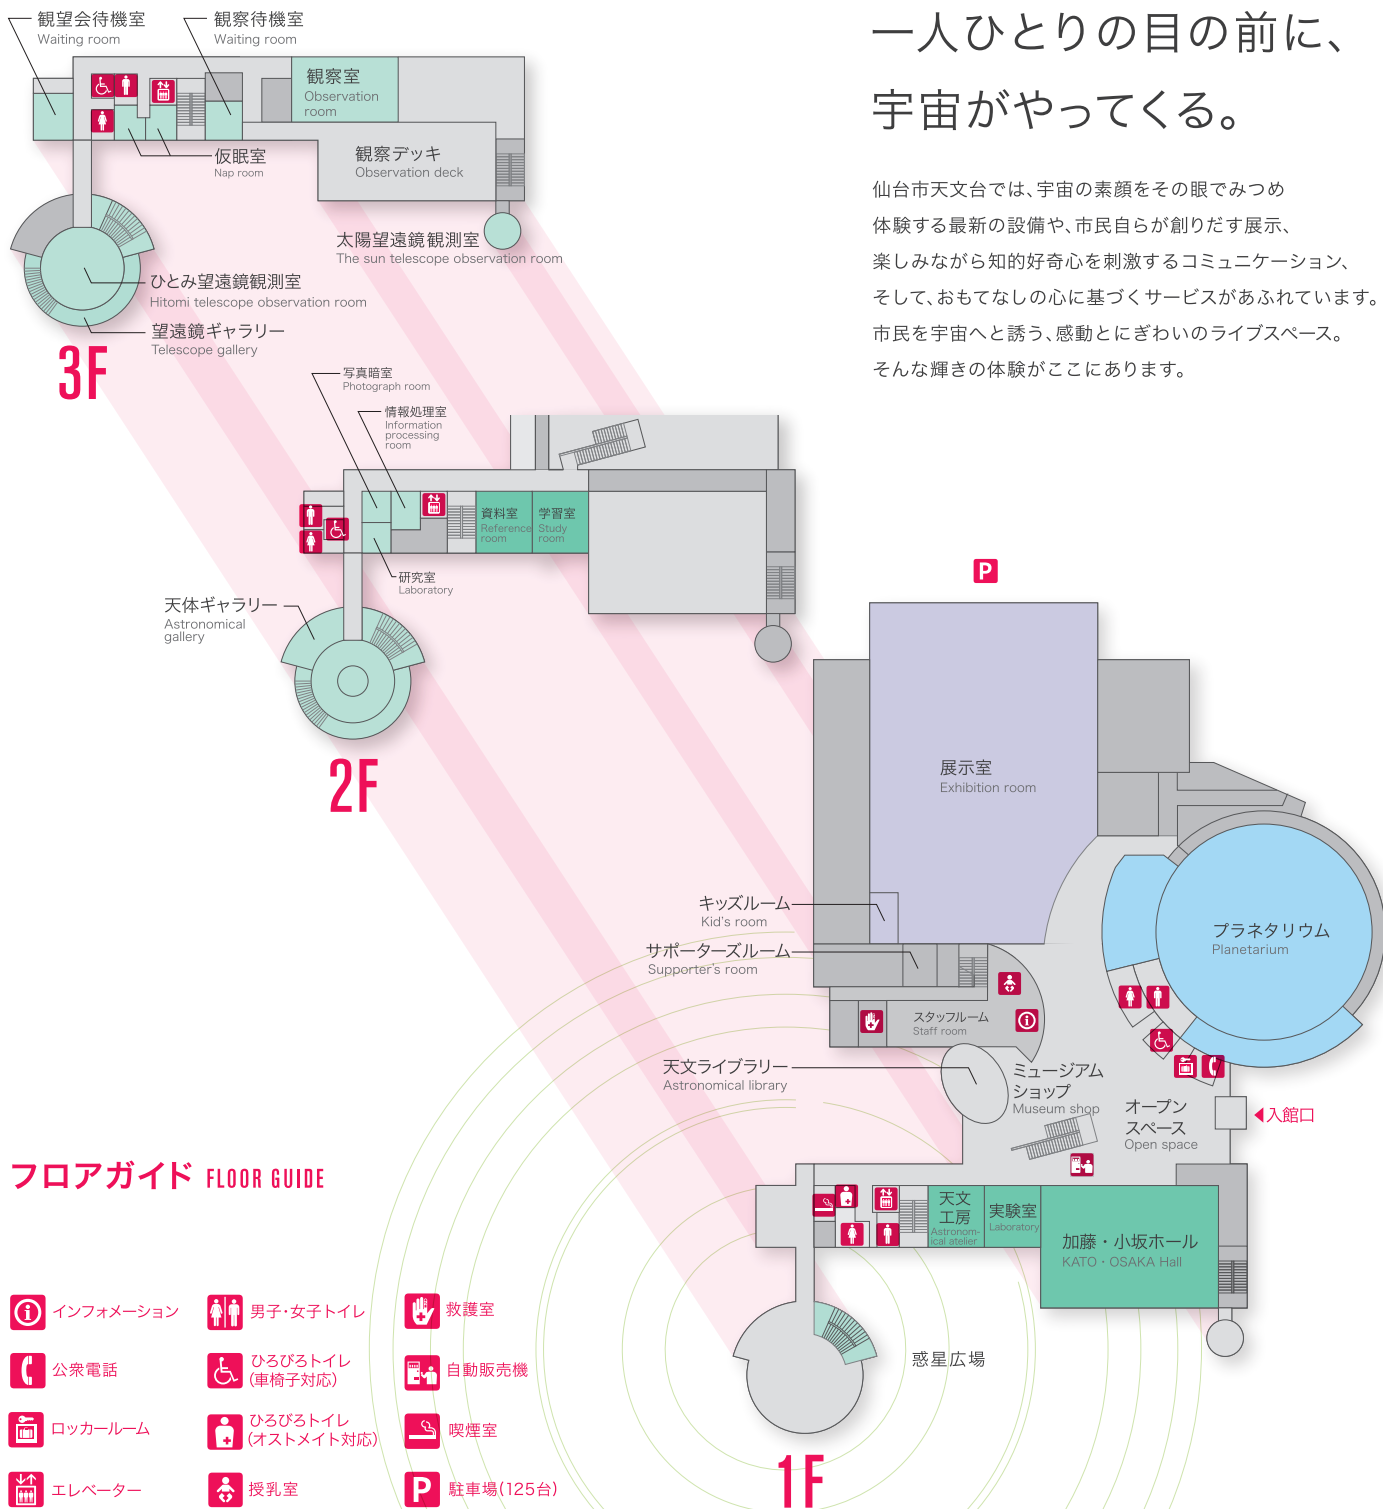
一人ひとりの目の前に、
宇宙がやってくる。

仙台市天文台では、宇宙の素顔をその眼でみつめ
体験する最新の設備や、市民自らが創りだす展示、
楽しみながら知的好奇心を刺激するコミュニケーション、
そして、おもてなしの心に基づくサービスがあふれています。
市民を宇宙へと誘う、感動とにぎわいのライブスペース。
そんな輝きの体験がここにあります。

観望会待機室
Waiting room
観察待機室
Waiting room
観察室
Observation room
仮眠室
Nap room
観察デッキ
Observation deck
太陽望遠鏡観測室
The sun telescope observation room
ひとみ望遠鏡観測室
Hitomi telescope observation room
望遠鏡ギャラリー
Telescope gallery
3F

写真暗室
Photograph room
情報処理室
Information processing room
資料室
Reference room
学習室
Study room
研究室
Laboratory
天体ギャラリー
Astronomical gallery
2F

P
展示室
Exhibition room
プラネタリウム
Planetarium
キッズルーム
Kid's room
サポーターズルーム
Supporter's room
スタッフルーム
Staff room
天文ライブラリー
Astronomical library
ミュージアムショップ
Museum shop
オープンスペース
Open space
入館口
天文工房
Astronomical atelier
実験室
Laboratory
加藤・小坂ホール
KATO・OSAKA Hall
惑星広場
1F

フロアガイド FLOOR GUIDE
インフォメーション
男子・女子トイレ
救護室
公衆電話
ひろびろトイレ（車椅子対応）
自動販売機
ロッカールーム
ひろびろトイレ（オストメイト対応）
喫煙室
エレベーター
授乳室
駐車場（125台）